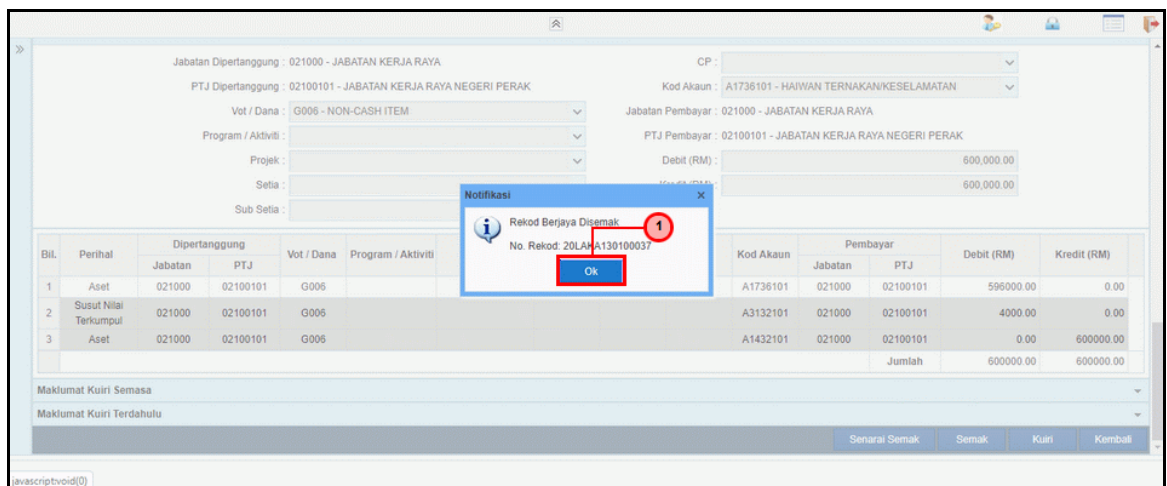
Jabatan Dipertanggung : 021000 - JABATAN KERJA RAYA
PTJ Dipertanggung : 02100101 - JABATAN KERJA RAYA NEGERI PERAK
Vot / Dana : G006 - NON-CASH ITEM
Program / Aktiviti :
Projek :
Setia :
Sub Setia :

CP :
Kod Akaun : A1736101 - HAIWAN TERNAKAN/KESELAMATAN
Jabatan Pembayar : 021000 - JABATAN KERJA RAYA
PTJ Pembayar : 02100101 - JABATAN KERJA RAYA NEGERI PERAK
Debit (RM) : 600,000.00
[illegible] 600,000.00

Notifikasi
Rekod Berjaya Disemak
No. Rekod: 20LA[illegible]130100037
Ok
1

| Bil. | Perihal | Dipertanggung Jabatan | Dipertanggung PTJ | Vot / Dana | Program / Aktiviti | | | Kod Akaun | Pembayar Jabatan | Pembayar PTJ | Debit (RM) | Kredit (RM) |
|---|---|---|---|---|---|---|---|---|---|---|---|---|
| 1 | Aset | 021000 | 02100101 | G006 | | | | A1736101 | 021000 | 02100101 | 596000.00 | 0.00 |
| 2 | Susut Nilai Terkumpul | 021000 | 02100101 | G006 | | | | A3132101 | 021000 | 02100101 | 4000.00 | 0.00 |
| 3 | Aset | 021000 | 02100101 | G006 | | | | A1432101 | 021000 | 02100101 | 0.00 | 600000.00 |
| | | | | | | | | | | Jumlah | 600000.00 | 600000.00 |

Maklumat Kuiri Semasa
Maklumat Kuiri Terdahulu

Senarai Semak Semak Kuiri Kembali

javascript:void(0)